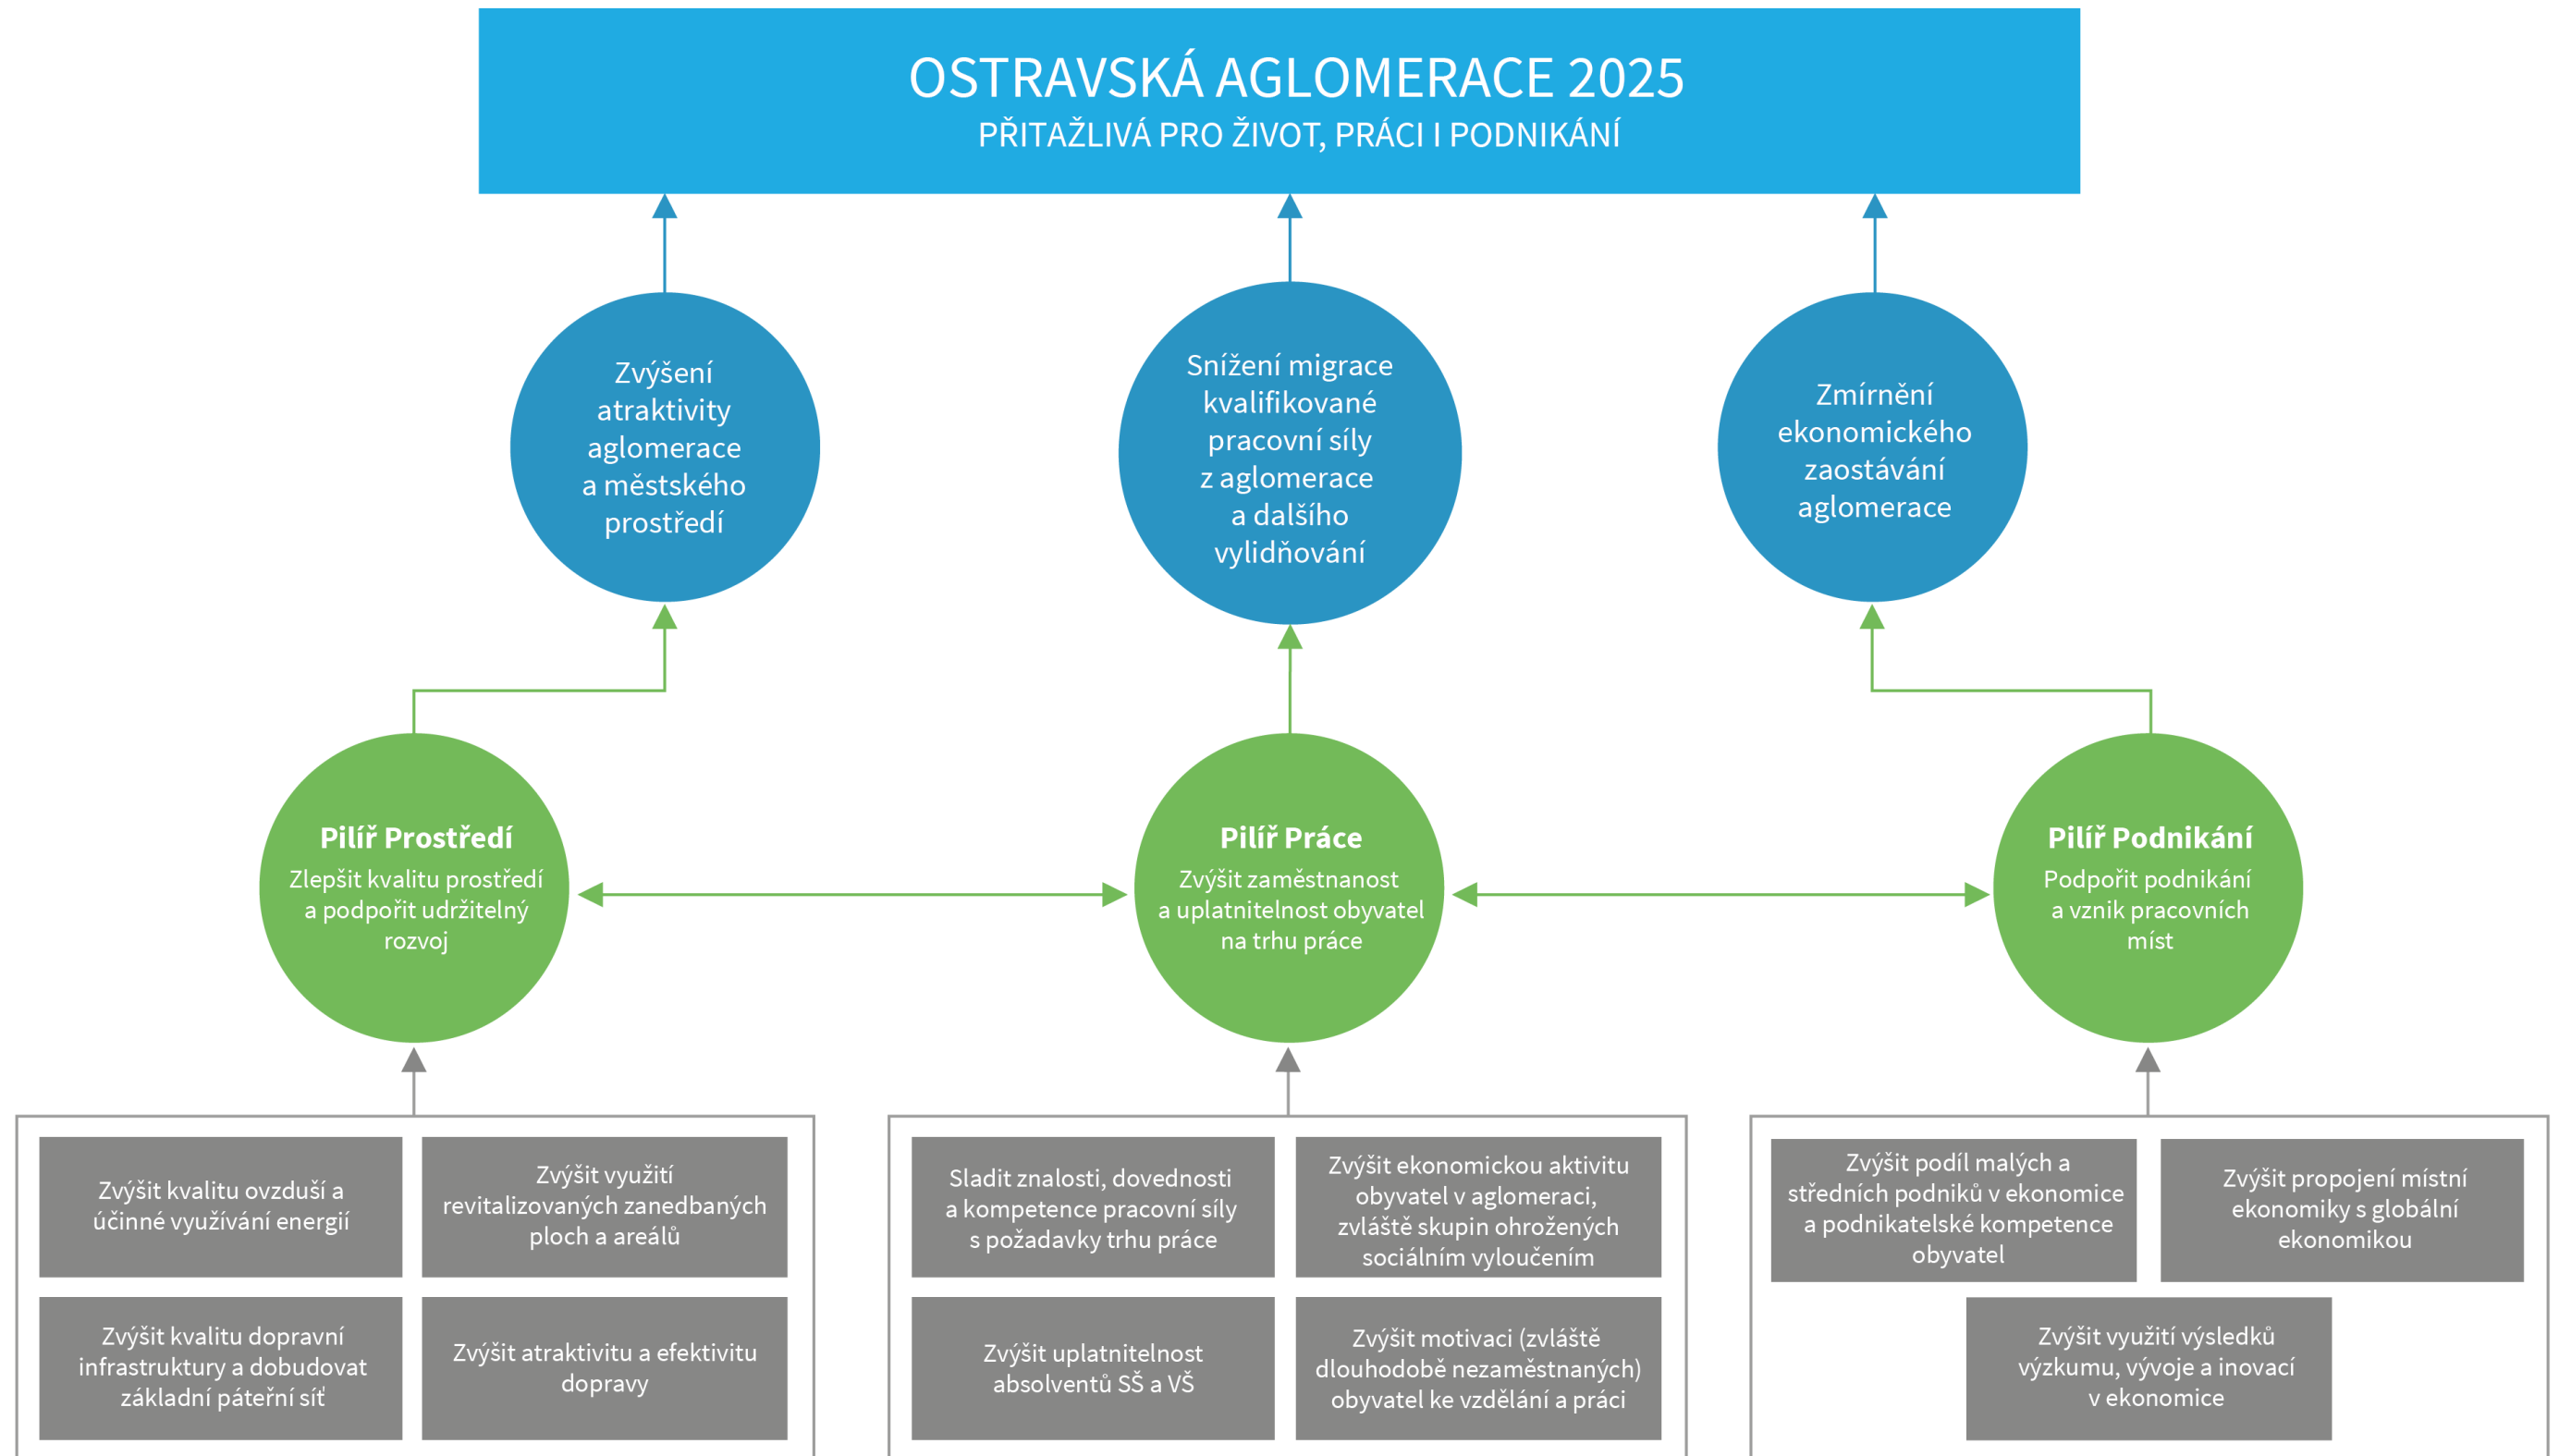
OSTRAVSKÁ AGLOMERACE 2025
PŘITAŽLIVÁ PRO ŽIVOT, PRÁCI I PODNIKÁNÍ

Zvýšení atraktivity aglomerace a městského prostředí

Snížení migrace kvalifikované pracovní síly z aglomerace a dalšího vylidňování

Zmírnění ekonomického zaostávání aglomerace

Pilíř Prostředí
Zlepšit kvalitu prostředí a podpořit udržitelný rozvoj

Pilíř Práce
Zvýšit zaměstnanost a uplatnitelnost obyvatel na trhu práce

Pilíř Podnikání
Podpořit podnikání a vznik pracovních míst

Zvýšit kvalitu ovzduší a účinné využívání energií

Zvýšit využití revitalizovaných zanedbaných ploch a areálů

Zvýšit kvalitu dopravní infrastruktury a dobudovat základní páteřní síť

Zvýšit atraktivitu a efektivitu dopravy

Sladit znalosti, dovednosti a kompetence pracovní síly s požadavky trhu práce

Zvýšit ekonomickou aktivitu obyvatel v aglomeraci, zvláště skupin ohrožených sociálním vyloučením

Zvýšit uplatnitelnost absolventů SŠ a VŠ

Zvýšit motivaci (zvláště dlouhodobě nezaměstnaných) obyvatel ke vzdělání a práci

Zvýšit podíl malých a středních podniků v ekonomice a podnikatelské kompetence obyvatel

Zvýšit propojení místní ekonomiky s globální ekonomikou

Zvýšit využití výsledků výzkumu, vývoje a inovací v ekonomice